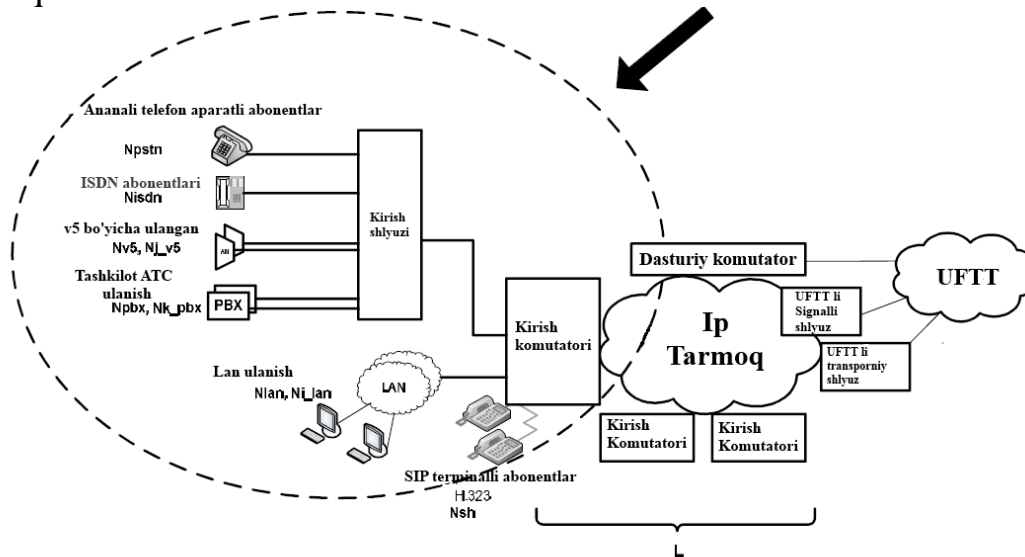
Ananali telefon aparatli abonentlar

Npstn

ISDN abonentlari
Nisdn

v5 bo'yicha ulangan
Nv5, Nj_v5

Tashkilot ATC ulanish
Npbx, Nk_pbx

PBX

Kirish shlyuzi

Lan ulanish
Nlan, Ni_lan

LAN

Kirish komutatori

SIP terminalli abonentlar
H.323
Nsh

Dasturiy komutator

UFTT

Ip Tarmoq

UFTT li Signalli shlyuz

UFTT li transporniy shlyuz

Kirish Komutatori

Kirish Komutatori